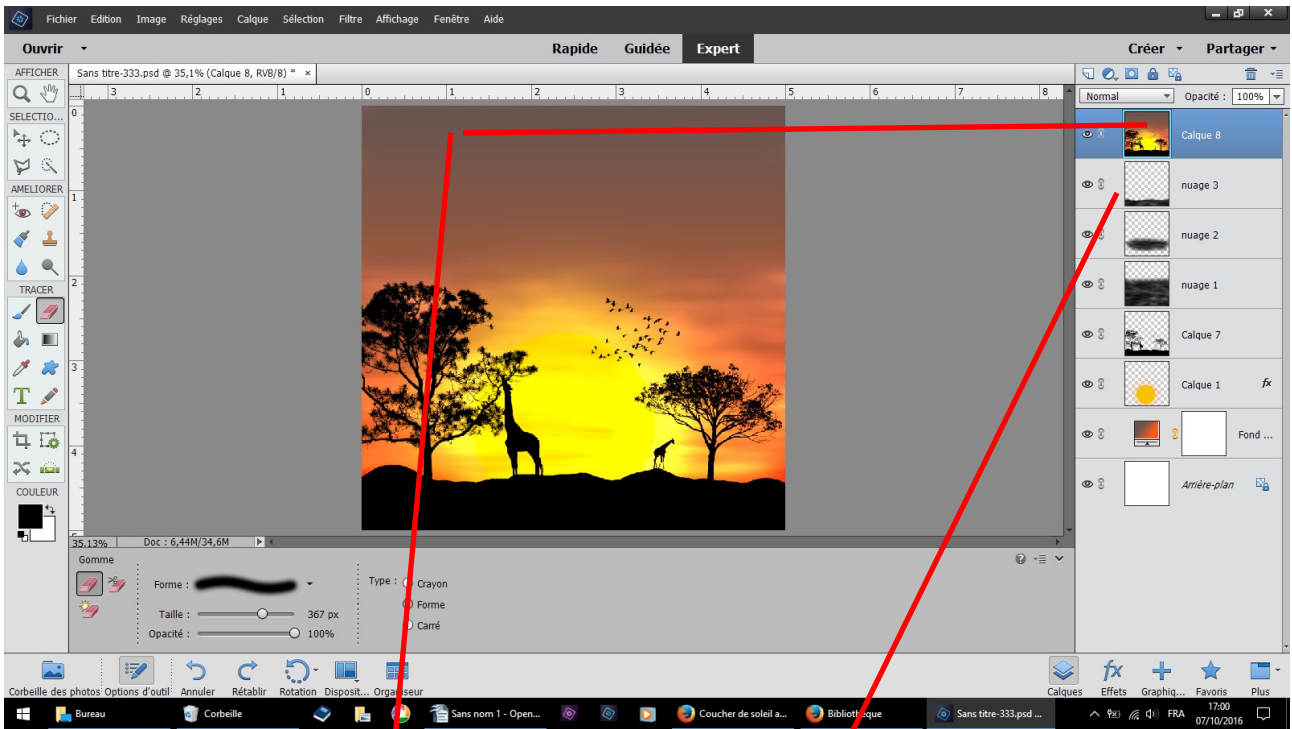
Fichier Edition Image Réglages Calque Sélection Filtre Affichage Fenêtre Aide

Ouvrir

Rapide Guidée Expert

Créer Partager

AFFICHER

Sans titre-333.psd @ 35,1% (Calque 8, RVB/8) * ×

SELECTIO...

AMELIORER

TRACER

MODIFIER

COULEUR

3 2 1 0 1 2 3 4 5 6 7 8

0 1 2 3 4

Normal Opacité : 100%

Calque 8

nuage 3

nuage 2

nuage 1

Calque 7

Calque 1 fx

Fond ...

Arrière-plan

35,13% Doc : 6,44M/34,6M

Gomme

Forme :

Taille : 367 px

Opacité : 100%

Type : Crayon

Forme

Carré

Corbeille des photos Options d'outil Annuler Rétablir Rotation Disposit... Organiseur

Calques Effets Graphiq... Favoris Plus

Bureau Corbeille Sans nom 1 - Open... Coucher de soleil a... Bibliothèque Sans titre-333.psd ...

FRA 17:00 07/10/2016